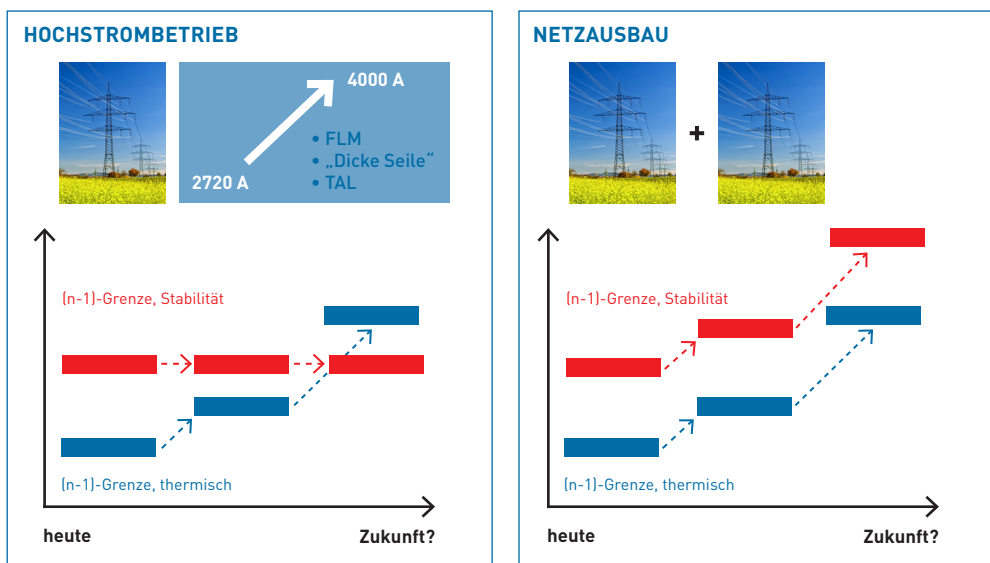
HOCHSTROMBETRIEB

4000 A

2720 A

• FLM
• „Dicke Seile"
• TAL

(n-1)-Grenze, Stabilität

(n-1)-Grenze, thermisch

heute

Zukunft?

NETZAUSBAU

+

(n-1)-Grenze, Stabilität

(n-1)-Grenze, thermisch

heute

Zukunft?